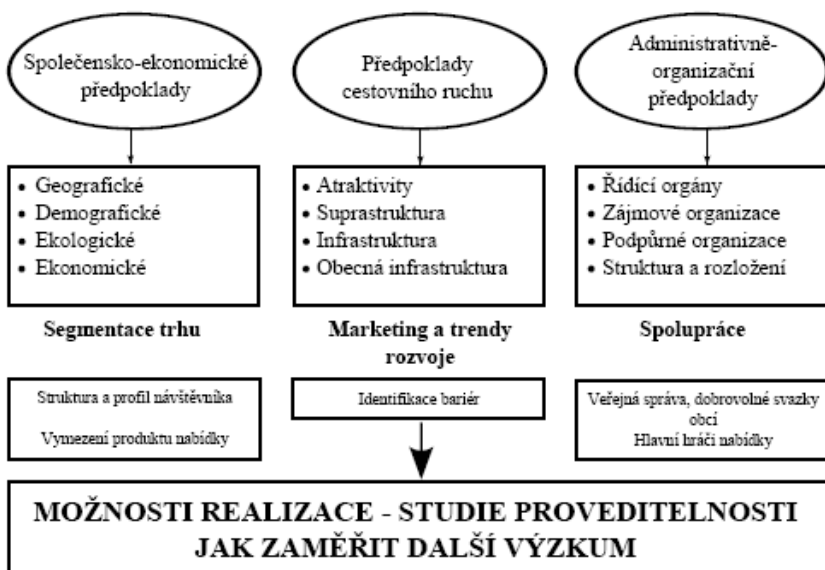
Společensko-ekonomické předpoklady

Předpoklady cestovního ruchu

Administrativně-organizační předpoklady

• Geografické
• Demografické
• Ekologické
• Ekonomické

• Atraktivity
• Suprastruktura
• Infrastruktura
• Obecná infrastruktura

• Řídící orgány
• Zájmové organizace
• Podpůrné organizace
• Struktura a rozložení

Segmentace trhu

Marketing a trendy rozvoje

Spolupráce

Struktura a profil návštěvníka

Vymezení produktu nabídky

Identifikace bariér

Veřejná správa, dobrovolné svazky obcí
Hlavní hráči nabídky

MOŽNOSTI REALIZACE - STUDIE PROVEDITELNOSTI
JAK ZAMĚŘIT DALŠÍ VÝZKUM